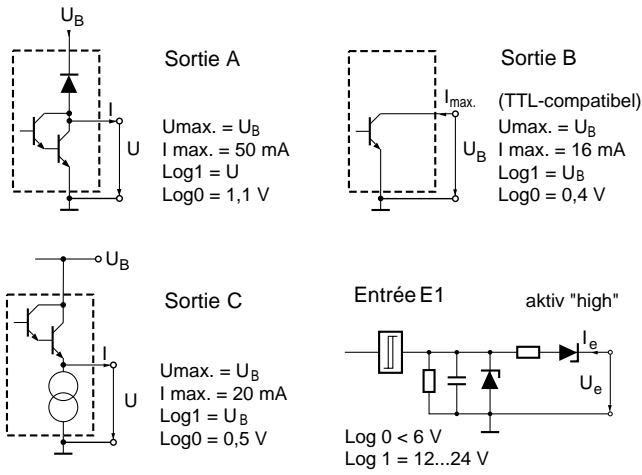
$U_B$

I

U

Sortie A

Umax. = $U_B$
I max. = 50 mA
Log1 = U
Log0 = 1,1 V

$I_{max.}$

$U_B$

Sortie B

(TTL-compatibel)
Umax. = $U_B$
I max. = 16 mA
Log1 = $U_B$
Log0 = 0,4 V

$U_B$

I

U

Sortie C

Umax. = $U_B$
I max. = 20 mA
Log1 = $U_B$
Log0 = 0,5 V

Entrée E1

aktiv "high"

$I_e$

$U_e$

Log 0 < 6 V
Log 1 = 12...24 V